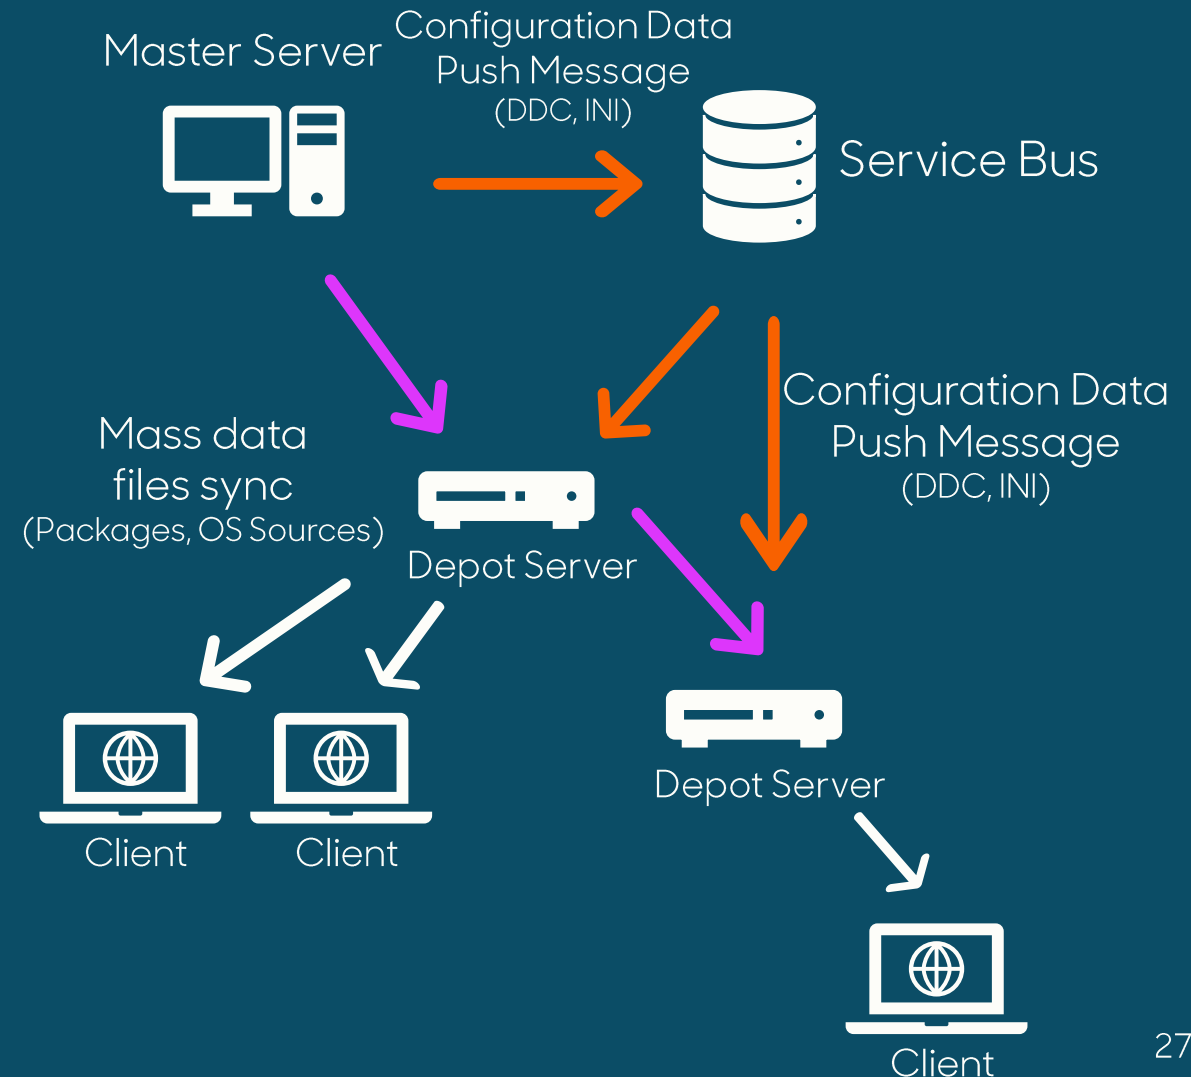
Master Server

Configuration Data
Push Message
(DDC, INI)

Service Bus

Mass data
files sync
(Packages, OS Sources)

Depot Server

Configuration Data
Push Message
(DDC, INI)

Client

Client

Depot Server

Client

27